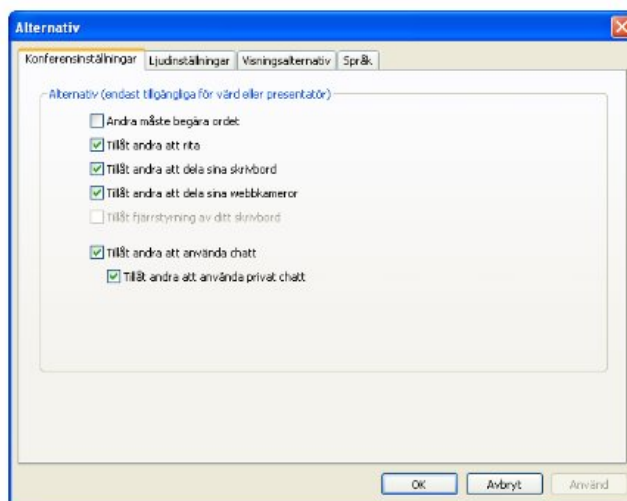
Alternativ

Konferensinställningar | Ljudinställningar | Visningsalternativ | Språk

Alternativ (endast tillgängliga för värd eller presentatör)

Andra måste begära ordet

Tillåt andra att rita

Tillåt andra att dela sina skrivbord

Tillåt andra att dela sina webbkameror

Tillåt fjärrstyrning av ditt skrivbord

Tillåt andra att använda chatt

Tillåt andra att använda privat chatt

OK | Avbryt | Använd